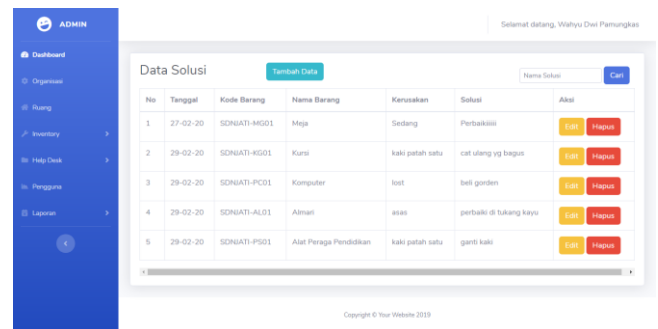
ADMIN

Selamat datang, Wahyu Dwi Pamungkas

Dashboard
Organisasi
Ruang
Inventory
Help Desk
Pengguna
Laporan

Data Solusi

Tambah Data

Nama Solusi

Cari

| No | Tanggal | Kode Barang | Nama Barang | Kerusakan | Solusi | Aksi |
|---|---|---|---|---|---|---|
| 1 | 27-02-20 | SDNJATI-MG01 | Meja | Sedang | Perbaikiiiiii | Edit Hapus |
| 2 | 29-02-20 | SDNJATI-KG01 | Kursi | kaki patah satu | cat ulang yg bagus | Edit Hapus |
| 3 | 29-02-20 | SDNJATI-PC01 | Komputer | lost | beli gorden | Edit Hapus |
| 4 | 29-02-20 | SDNJATI-AL01 | Almari | asas | perbaiki di tukang kayu | Edit Hapus |
| 5 | 29-02-20 | SDNJATI-PS01 | Alat Peraga Pendidikan | kaki patah satu | ganti kaki | Edit Hapus |

Copyright © Your Website 2019